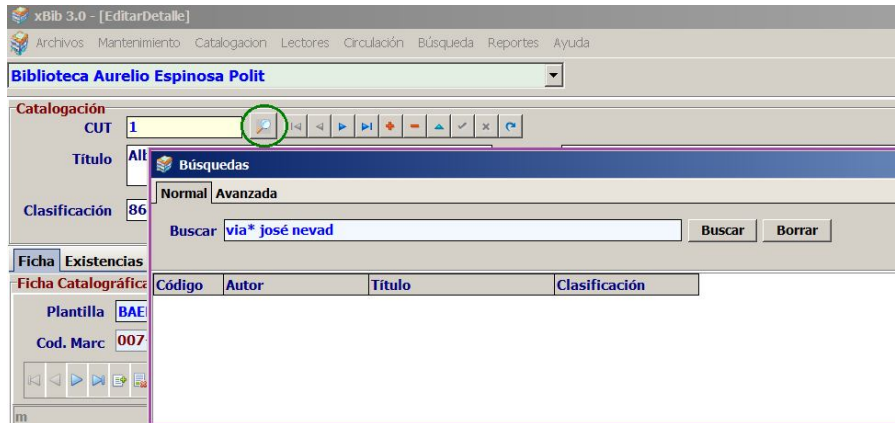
xBib 3.0 - [EditarDetalle]

Archivos Mantenimiento Catalogacion Lectores Circulación Búsqueda Reportes Ayuda

Biblioteca Aurelio Espinosa Polit

Catalogación

CUT 1

Título Alt

Clasificación 86

Ficha Existencias

Ficha Catalográfica

Plantilla BAE

Cod. Marc 007

m

Búsquedas

Normal Avanzada

Buscar via* josé nevad

Buscar Borrar

| Código | Autor | Título | Clasificación |
|---|---|---|---|